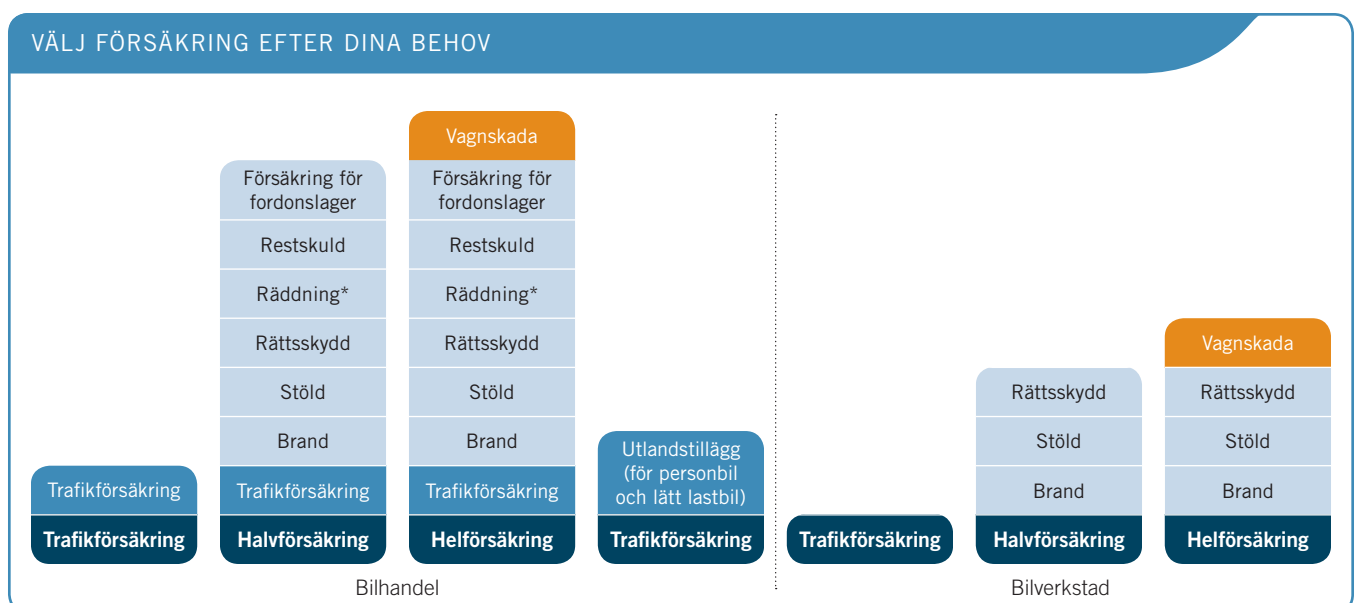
VÄLJ FÖRSÄKRING EFTER DINA BEHOV

Trafikförsäkring
Trafikförsäkring

Försäkring för fordonslager
Restskuld
Räddning*
Rättsskydd
Stöld
Brand
Trafikförsäkring
Halvförsäkring

Vagnskada
Försäkring för fordonslager
Restskuld
Räddning*
Rättsskydd
Stöld
Brand
Trafikförsäkring
Helförsäkring

Utlandstillägg (för personbil och lätt lastbil)
Trafikförsäkring

Bilhandel

Trafikförsäkring

Rättsskydd
Stöld
Brand
Halvförsäkring

Vagnskada
Rättsskydd
Stöld
Brand
Helförsäkring

Bilverkstad